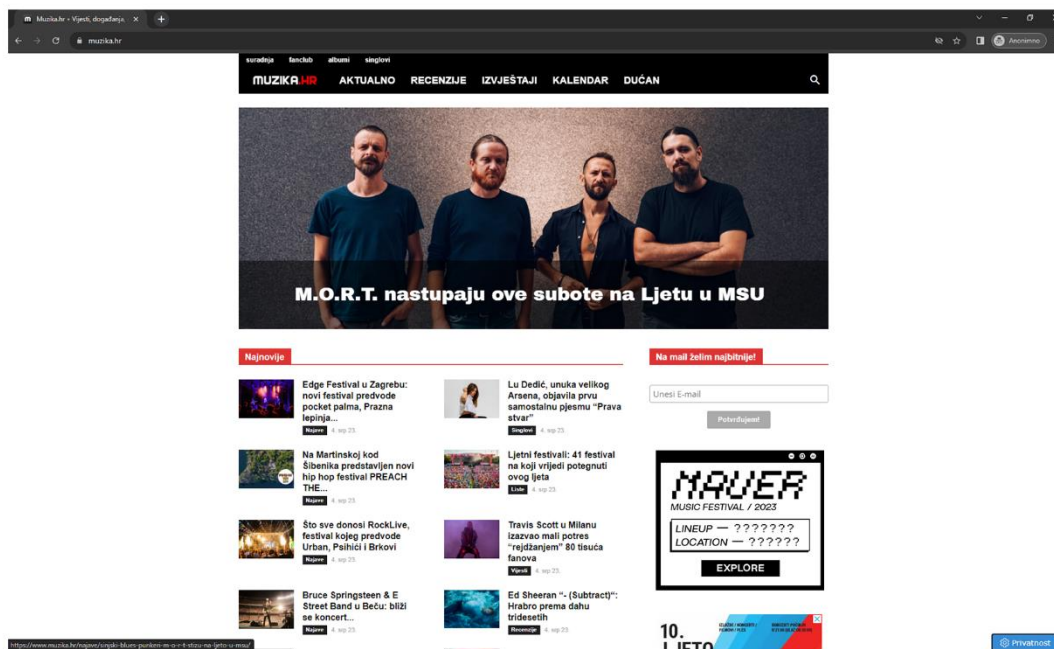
Muzika.hr - Vijesti, događanja... ×
muzika.hr
Anonimno

suradnja fanclub albumi singlovi
MUZIKA.HR AKTUALNO RECENZIJE IZVJEŠTAJI KALENDAR DUĆAN

M.O.R.T. nastupaju ove subote na Ljetu u MSU

Najnovije

Edge Festival u Zagrebu: novi festival predvode pocket palma, Prazna lepinja...
Najave 4. srp 23.

Lu Dedić, unuka velikog Arsena, objavila prvu samostalnu pjesmu "Prava stvar"
Singlovi 4. srp 23.

Na Martinskoj kod Šibenika predstavljen novi hip hop festival PREACH THE...
Najave 4. srp 23.

Ljetni festivali: 41 festival na koji vrijedi potegnuti ovog ljeta
Liste 4. srp 23.

Što sve donosi RockLive, festival kojeg predvode Urban, Psihići i Brkovi
Najave 4. srp 23.

Travis Scott u Milanu izazvao mali potres "rejdžanjem" 80 tisuća fanova
Vijesti 4. srp 23.

Bruce Springsteen & E Street Band u Beču: bliži se koncert...
Najave 4. srp 23.

Ed Sheeran "- (Subtract)": Hrabro prema dahu tridesetih
Recenzije 4. srp 23.

Na mail želim najbitnije!
Unesi E-mail
Potvrđujem

MAVER
MUSIC FESTIVAL / 2023
LINEUP — ???????
LOCATION — ??????
EXPLORE

10.
LJETO

https://www.muzika.hr/najave/sinjski-blues-punken-m-o-r-t-stizu-na-ljeto-u-msu/
Privatnost